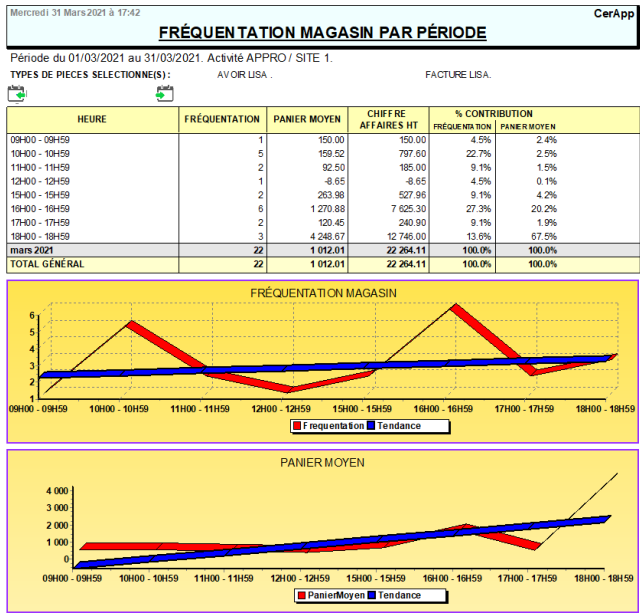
Mercredi 31 Mars 2021 à 17:42

CerApp

FRÉQUENTATION MAGASIN PAR PÉRIODE

Période du 01/03/2021 au 31/03/2021. Activité APPRO / SITE 1.

TYPES DE PIECES SELECTIONNE(S) : AVOIR LISA . FACTURE LISA.

| HEURE | FRÉQUENTATION | PANIER MOYEN | CHIFFRE AFFAIRES HT | % CONTRIBUTION FRÉQUENTATION | % CONTRIBUTION PANIER MOYEN |
|---|---|---|---|---|---|
| 09H00 - 09H59 | 1 | 150.00 | 150.00 | 4.5% | 2.4% |
| 10H00 - 10H59 | 5 | 159.52 | 797.60 | 22.7% | 2.5% |
| 11H00 - 11H59 | 2 | 92.50 | 185.00 | 9.1% | 1.5% |
| 12H00 - 12H59 | 1 | -8.65 | -8.65 | 4.5% | 0.1% |
| 15H00 - 15H59 | 2 | 263.98 | 527.96 | 9.1% | 4.2% |
| 16H00 - 16H59 | 6 | 1 270.88 | 7 625.30 | 27.3% | 20.2% |
| 17H00 - 17H59 | 2 | 120.45 | 240.90 | 9.1% | 1.9% |
| 18H00 - 18H59 | 3 | 4 248.67 | 12 746.00 | 13.6% | 67.5% |
| mars 2021 | 22 | 1 012.01 | 22 264.11 | 100.0% | 100.0% |
| TOTAL GÉNÉRAL | 22 | 1 012.01 | 22 264.11 | 100.0% | 100.0% |

FRÉQUENTATION MAGASIN

6
5
4
3
2
1

09H00 - 09H59 10H00 - 10H59 11H00 - 11H59 12H00 - 12H59 15H00 - 15H59 16H00 - 16H59 17H00 - 17H59 18H00 - 18H59

Frequentation Tendance

PANIER MOYEN

4 000
3 000
2 000
1 000
0

09H00 - 09H59 10H00 - 10H59 11H00 - 11H59 12H00 - 12H59 15H00 - 15H59 16H00 - 16H59 17H00 - 17H59 18H00 - 18H59

PanierMoyen Tendance